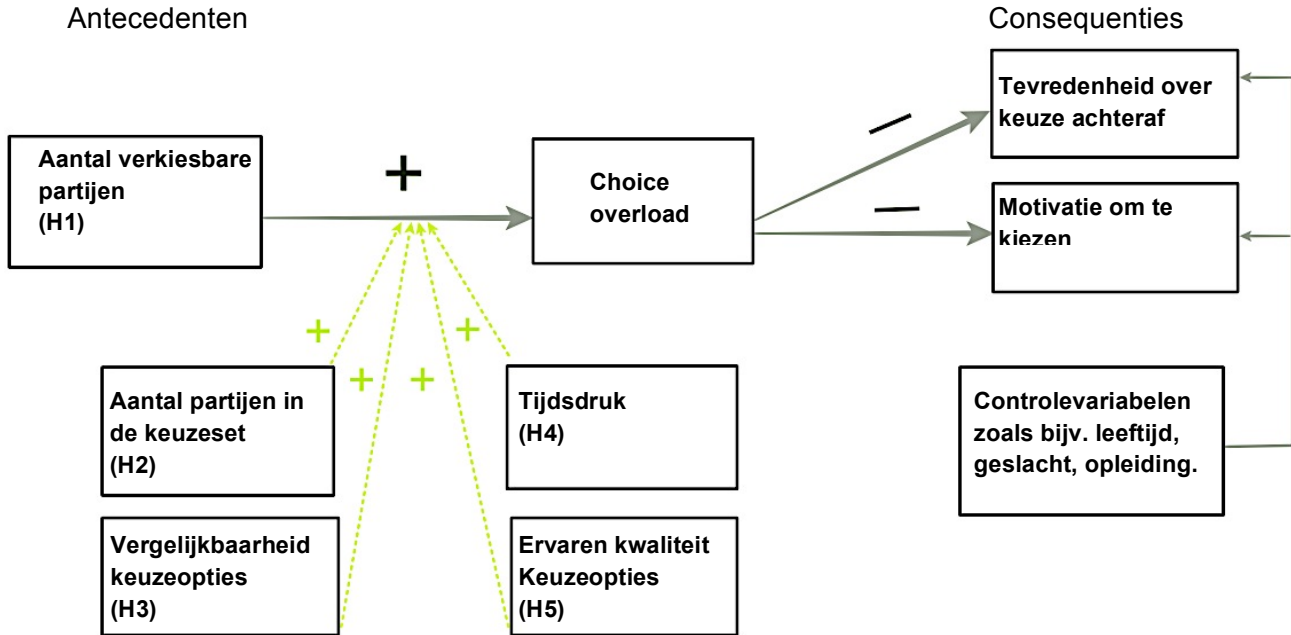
Antecedenten

Consequenties

Aantal verkiesbare partijen (H1)

+

Choice overload

—

Tevredenheid over keuze achteraf

—

Motivatie om te kiezen

+

+

+

+

Aantal partijen in de keuzeset (H2)

Tijdsdruk (H4)

Controlevariabelen zoals bijv. leeftijd, geslacht, opleiding.

Vergelijkbaarheid keuzeopties (H3)

Ervaren kwaliteit Keuzeopties (H5)